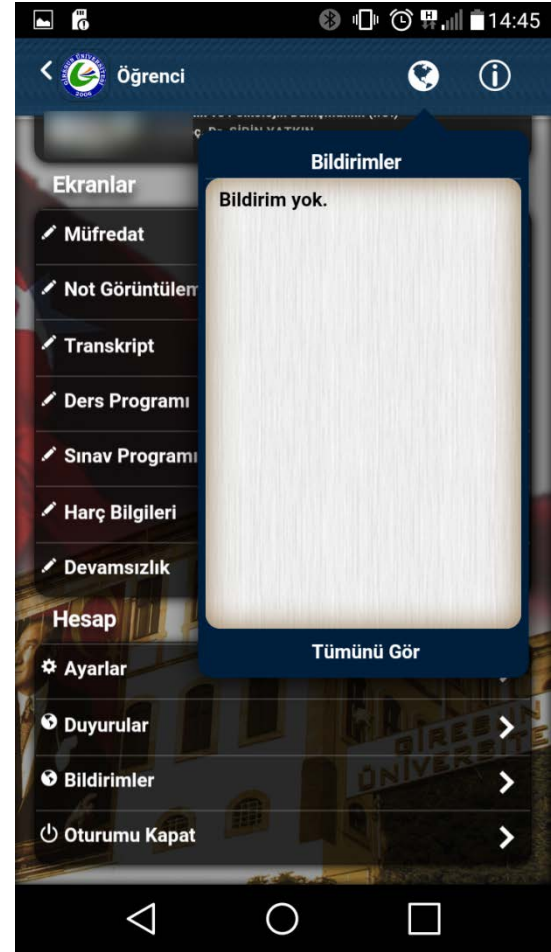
14:45

Öğrenci

Ekranlar

Müfredat

Not Görüntülem

Transkript

Ders Programı

Sınav Programı

Harç Bilgileri

Devamsızlık

Hesap

Ayarlar

Duyurular

Bildirimler

Oturumu Kapat

Bildirimler

Bildirim yok.

Tümünü Gör

GİRESUN ÜNİVERSİTESİ

GİRESUN ÜNİVERSİTESİ 2006